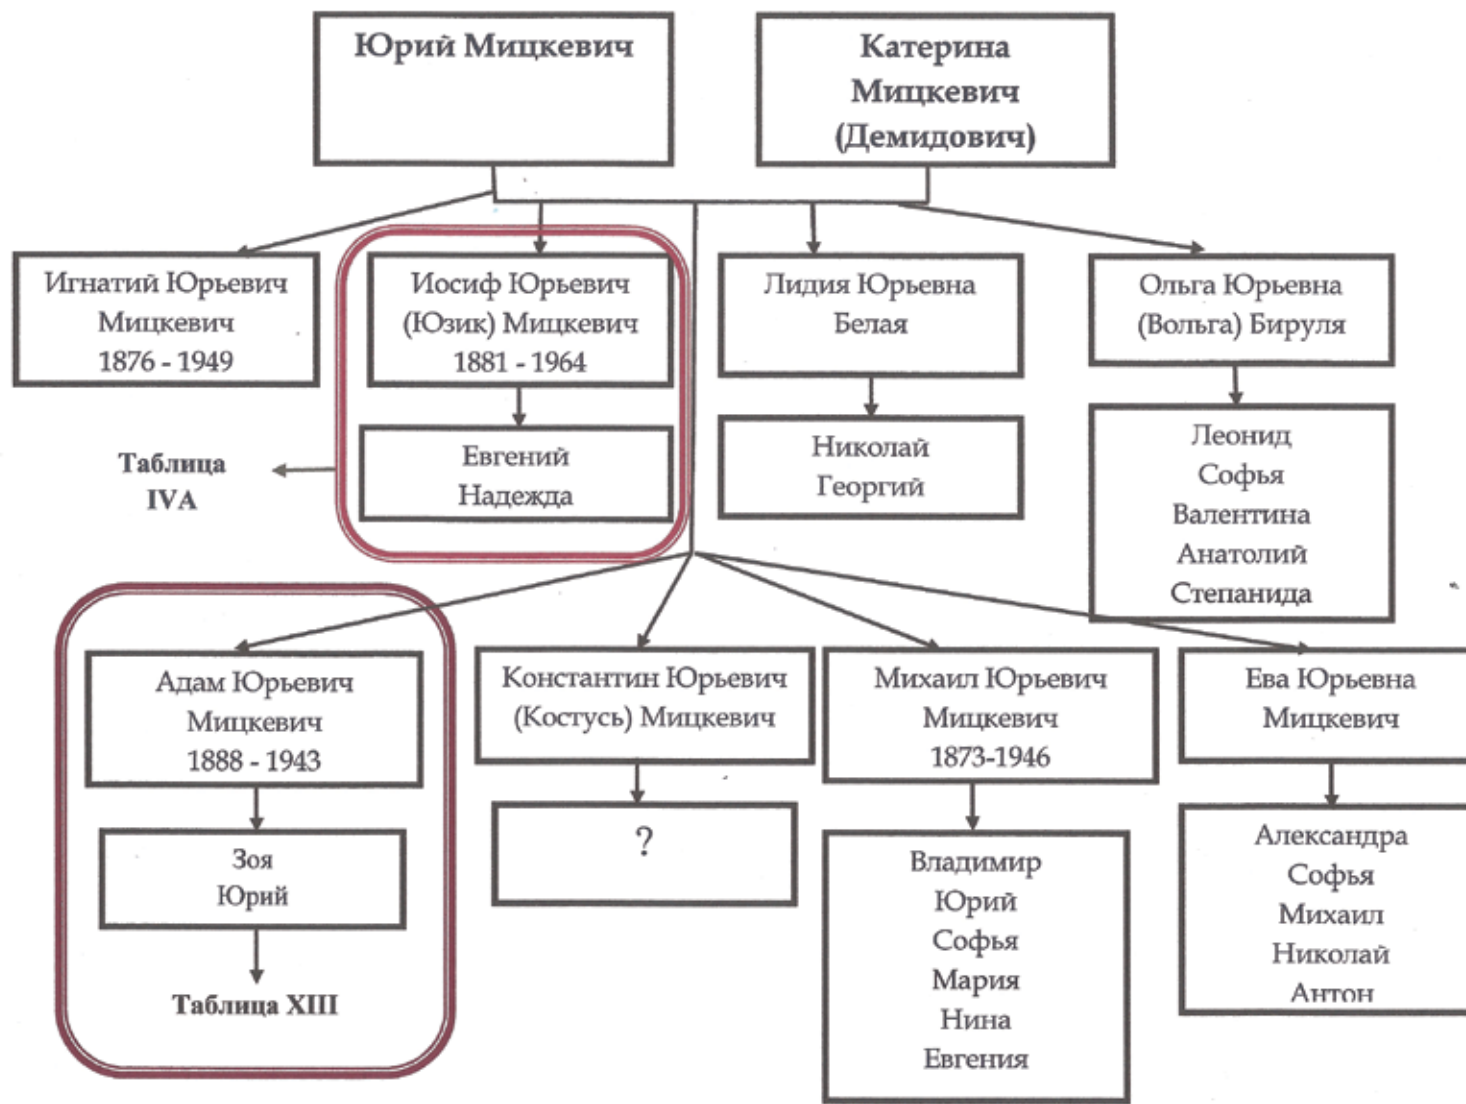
Юрий Мицкевич

Катерина Мицкевич (Демидович)

Игнатий Юрьевич Мицкевич 1876 - 1949

Иосиф Юрьевич (Юзик) Мицкевич 1881 - 1964

Евгений Надежда

Таблица IVA

Лидия Юрьевна Белая

Николай Георгий

Ольга Юрьевна (Вольга) Бируля

Леонид Софья Валентина Анатолий Степанида

Адам Юрьевич Мицкевич 1888 - 1943

Зоя Юрий

Таблица XIII

Константин Юрьевич (Костусь) Мицкевич

?

Михаил Юрьевич Мицкевич 1873-1946

Владимир Юрий Софья Мария Нина Евгения

Ева Юрьевна Мицкевич

Александра Софья Михаил Николай Антон